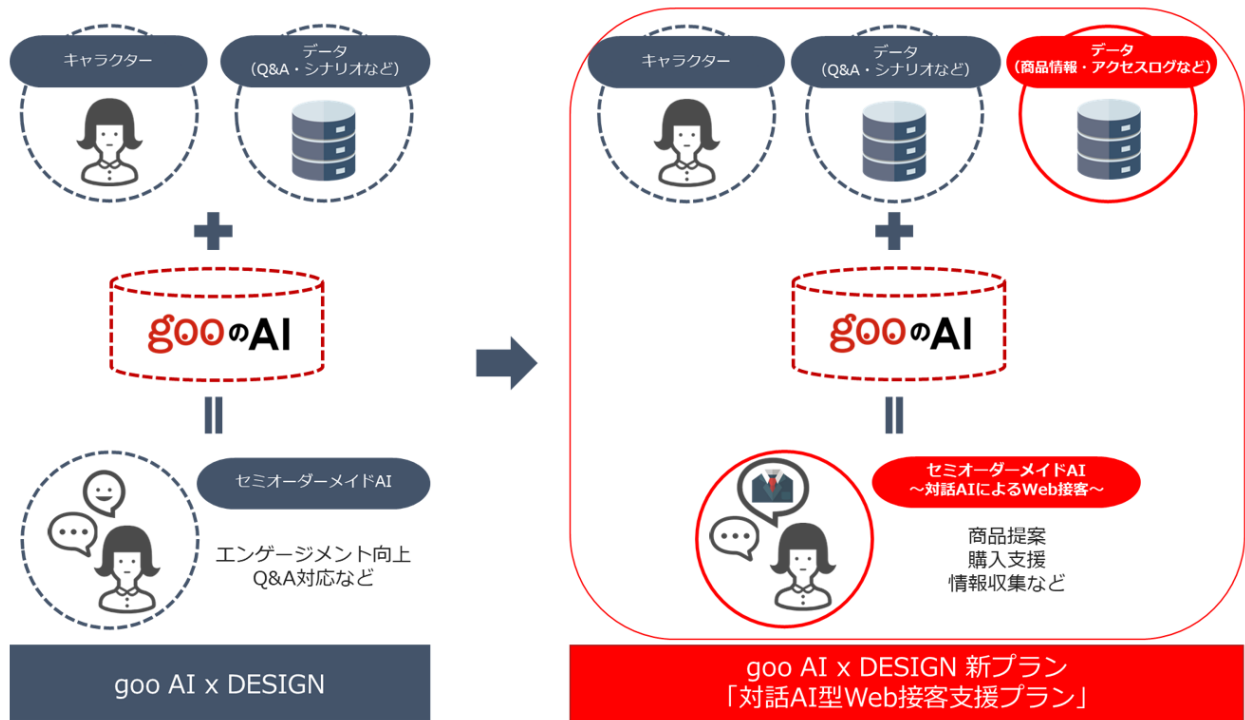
キャラクター

データ
（Q&A・シナリオなど）

gooのAI

セミオーダーメイドAI

エンゲージメント向上
Q&A対応など

goo AI x DESIGN

キャラクター

データ
（Q&A・シナリオなど）

データ
（商品情報・アクセスログなど）

gooのAI

セミオーダーメイドAI
～対話AIによるWeb接客～

商品提案
購入支援
情報収集など

goo AI x DESIGN 新プラン
「対話AI型Web接客支援プラン」